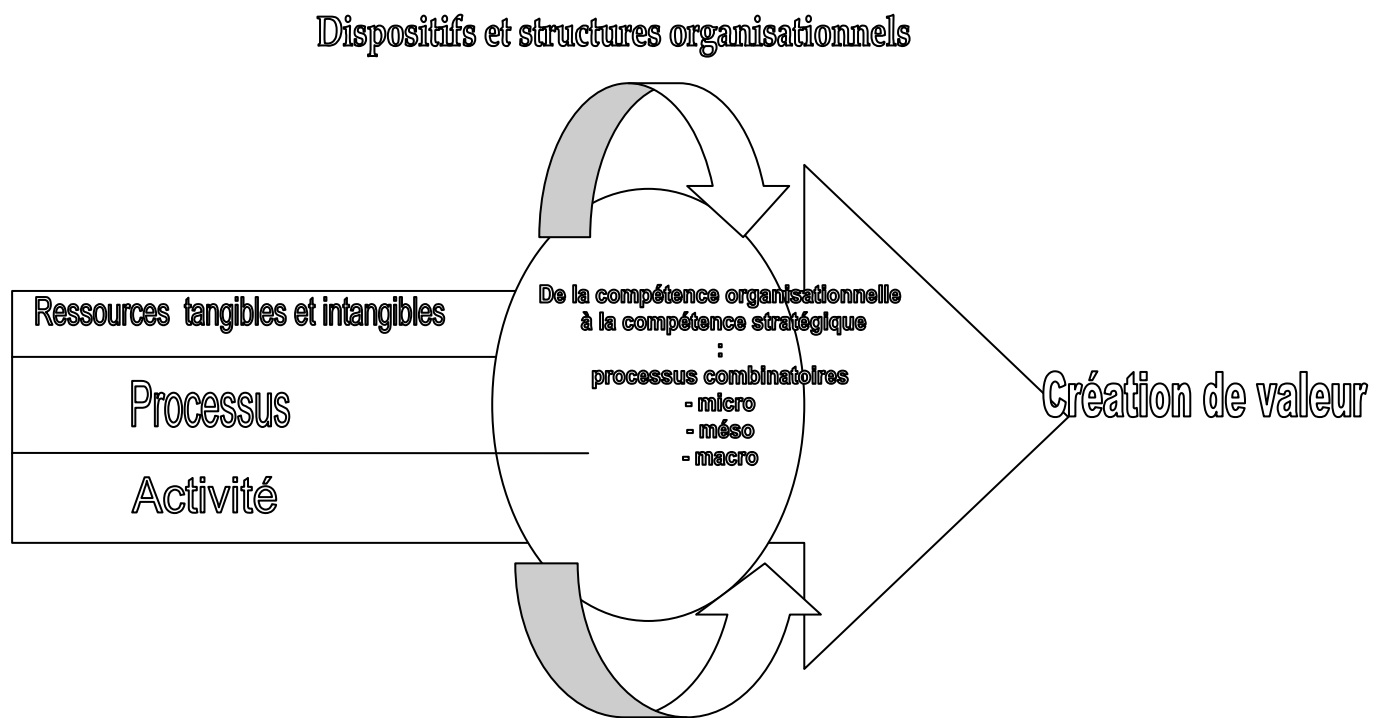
Dispositifs et structures organisationnels

Ressources tangibles et intangibles

Processus

Activité

De la compétence organisationnelle
à la compétence stratégique
:
processus combinatoires
- micro
- méso
- macro

Création de valeur